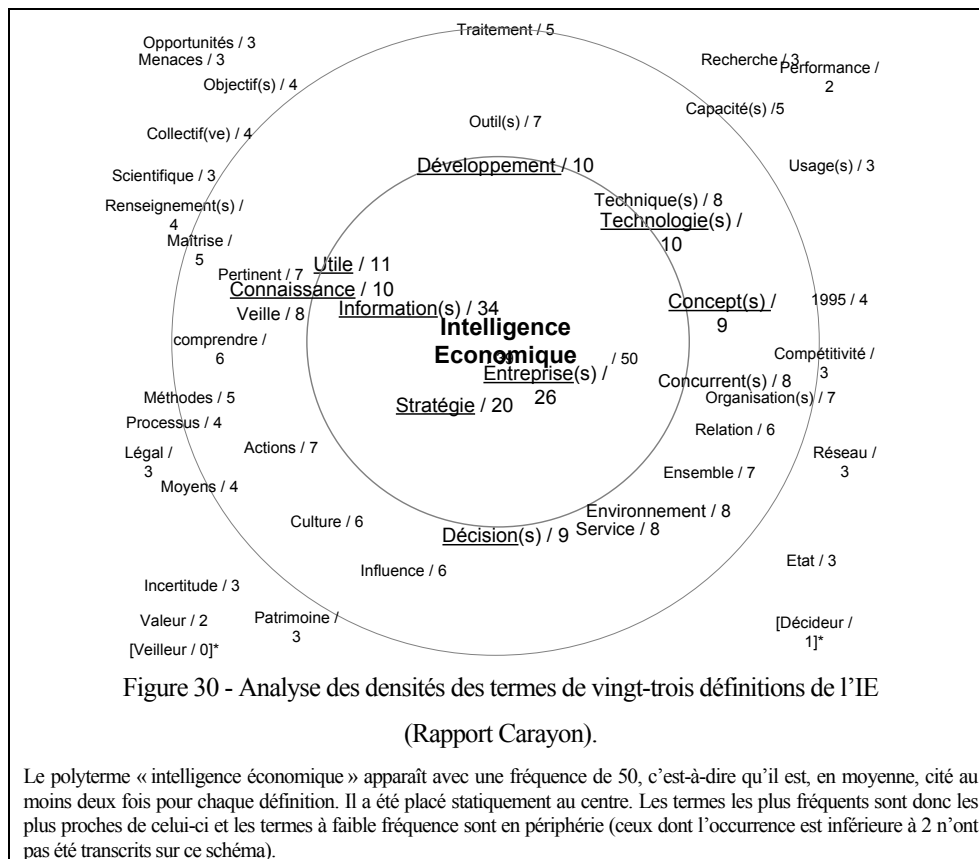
Traitement / 5

Opportunités / 3
Menaces / 3

Recherche / 3
Performance / 2

Objectif(s) / 4

Capacité(s) /5

Outil(s) / 7

Collectif(ve) / 4

Usage(s) / 3

Développement / 10

Scientifique / 3

Technique(s) / 8
Technologie(s) / 10

Renseignement(s) / 4

Maîtrise / 5

Pertinent / 7
Utile / 11
Connaissance / 10

1995 / 4

Veille / 8
Information(s) / 34

Concept(s) / 9

Intelligence
Economique / 50

comprendre / 6

Compétitivité / 3

Entreprise(s) / 26

Concurrent(s) / 8

Méthodes / 5

Organisation(s) / 7

Stratégie / 20

Processus / 4

Relation / 6

Légal / 3

Actions / 7

Réseau / 3

Moyens / 4

Ensemble / 7

Environnement / 8
Service / 8

Culture / 6

Décision(s) / 9

Etat / 3

Influence / 6

Incertitude / 3

Patrimoine / 3

Valeur / 2

[Décideur / 1]*

[Veilleur / 0]*

Figure 30 - Analyse des densités des termes de vingt-trois définitions de l'IE

(Rapport Carayon).

Le polyterme « intelligence économique » apparaît avec une fréquence de 50, c'est-à-dire qu'il est, en moyenne, cité au moins deux fois pour chaque définition. Il a été placé statiquement au centre. Les termes les plus fréquents sont donc les plus proches de celui-ci et les termes à faible fréquence sont en périphérie (ceux dont l'occurrence est inférieure à 2 n'ont pas été transcrits sur ce schéma).